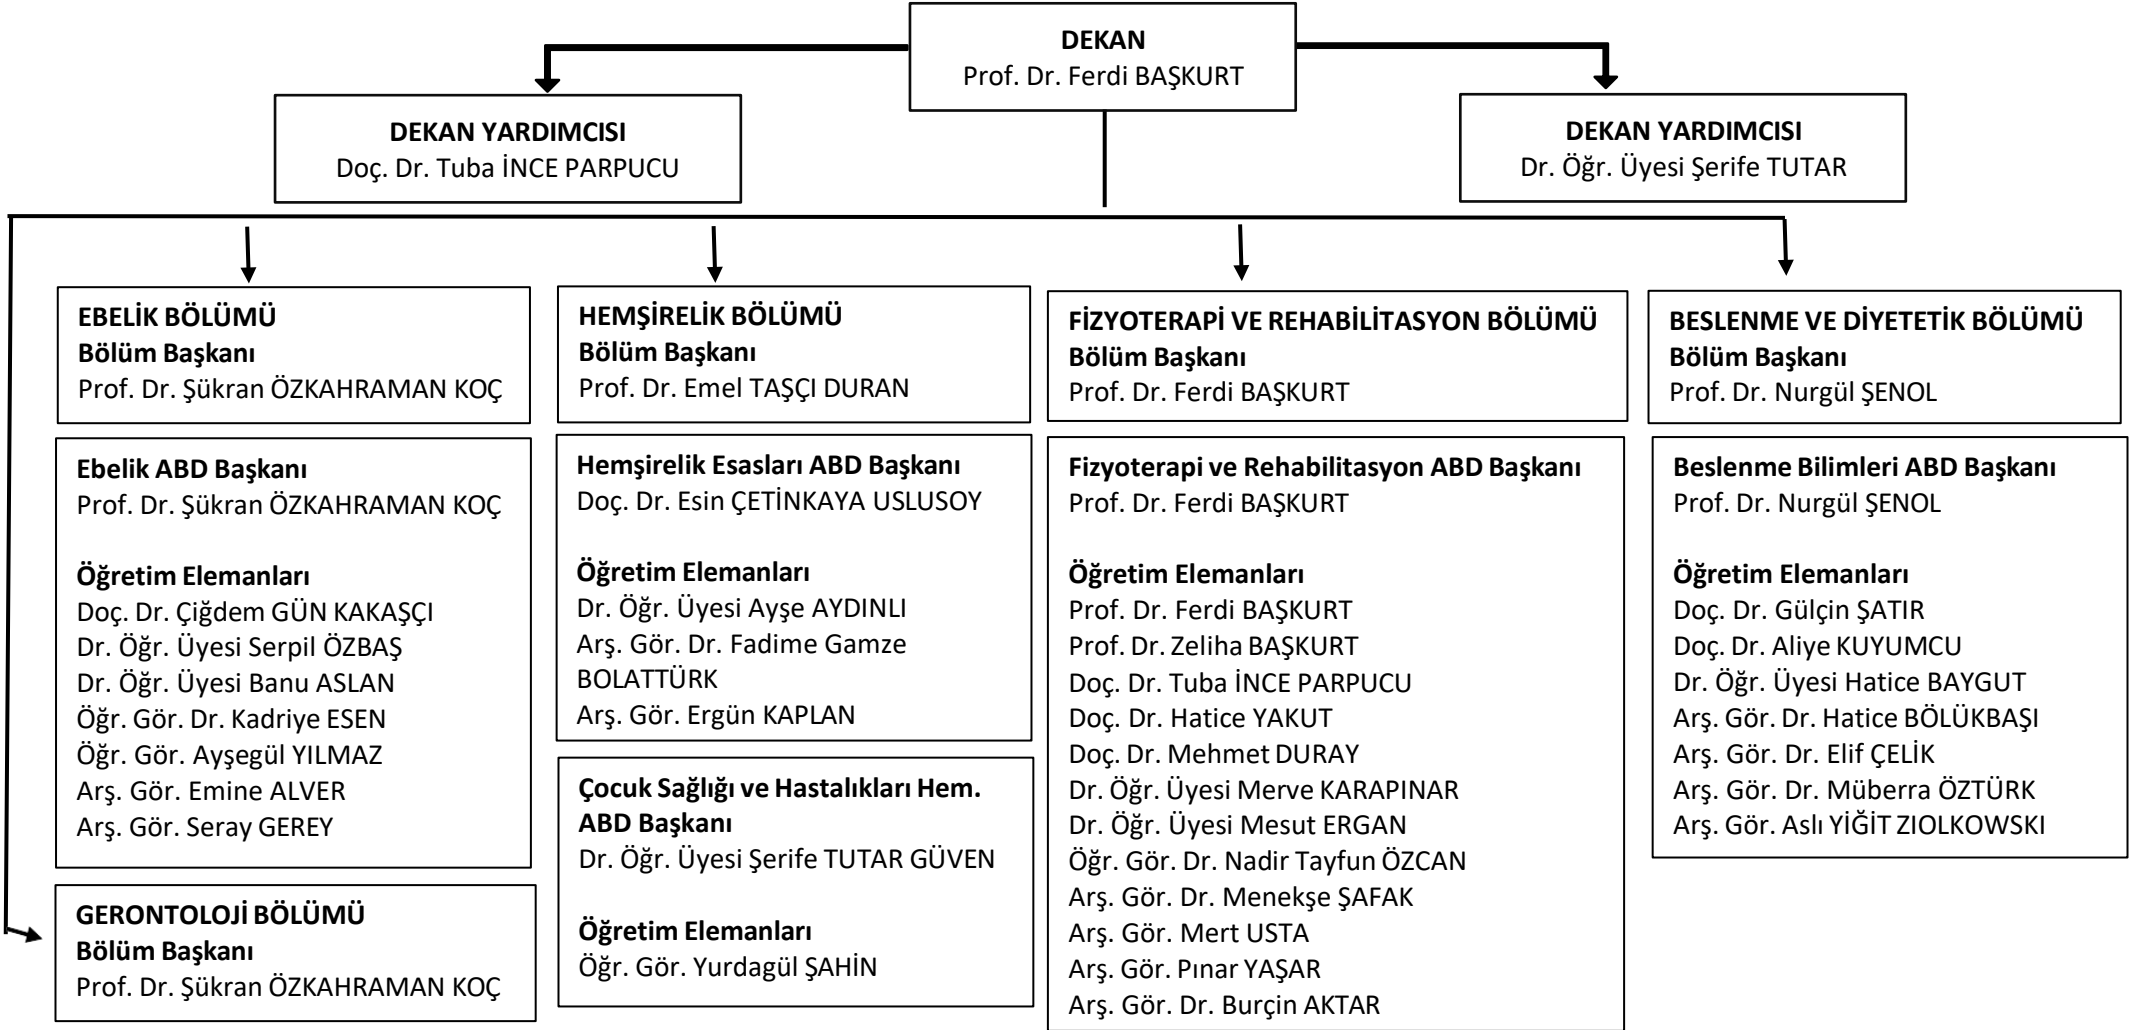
DEKAN
Prof. Dr. Ferdi BAŞKURT

DEKAN YARDIMCISI
Doç. Dr. Tuba İNCE PARPUCU

DEKAN YARDIMCISI
Dr. Öğr. Üyesi Şerife TUTAR

EBELİK BÖLÜMÜ
Bölüm Başkanı
Prof. Dr. Şükran ÖZKAHRAMAN KOÇ

Ebelik ABD Başkanı
Prof. Dr. Şükran ÖZKAHRAMAN KOÇ

Öğretim Elemanları
Doç. Dr. Çiğdem GÜN KAKAŞÇI
Dr. Öğr. Üyesi Serpil ÖZBAŞ
Dr. Öğr. Üyesi Banu ASLAN
Öğr. Gör. Dr. Kadriye ESEN
Öğr. Gör. Ayşegül YILMAZ
Arş. Gör. Emine ALVER
Arş. Gör. Seray GEREY

GERONTOLOJİ BÖLÜMÜ
Bölüm Başkanı
Prof. Dr. Şükran ÖZKAHRAMAN KOÇ

HEMŞİRELİK BÖLÜMÜ
Bölüm Başkanı
Prof. Dr. Emel TAŞÇI DURAN

Hemşirelik Esasları ABD Başkanı
Doç. Dr. Esin ÇETİNKAYA USLUSOY

Öğretim Elemanları
Dr. Öğr. Üyesi Ayşe AYDINLI
Arş. Gör. Dr. Fadime Gamze BOLATTÜRK
Arş. Gör. Ergün KAPLAN

Çocuk Sağlığı ve Hastalıkları Hem. ABD Başkanı
Dr. Öğr. Üyesi Şerife TUTAR GÜVEN

Öğretim Elemanları
Öğr. Gör. Yurdagül ŞAHİN

FİZYOTERAPİ VE REHABİLİTASYON BÖLÜMÜ
Bölüm Başkanı
Prof. Dr. Ferdi BAŞKURT

Fizyoterapi ve Rehabilitasyon ABD Başkanı
Prof. Dr. Ferdi BAŞKURT

Öğretim Elemanları
Prof. Dr. Ferdi BAŞKURT
Prof. Dr. Zeliha BAŞKURT
Doç. Dr. Tuba İNCE PARPUCU
Doç. Dr. Hatice YAKUT
Doç. Dr. Mehmet DURAY
Dr. Öğr. Üyesi Merve KARAPINAR
Dr. Öğr. Üyesi Mesut ERGAN
Öğr. Gör. Dr. Nadir Tayfun ÖZCAN
Arş. Gör. Dr. Menekşe ŞAFAK
Arş. Gör. Mert USTA
Arş. Gör. Pınar YAŞAR
Arş. Gör. Dr. Burçin AKTAR

BESLENME VE DİYETETİK BÖLÜMÜ
Bölüm Başkanı
Prof. Dr. Nurgül ŞENOL

Beslenme Bilimleri ABD Başkanı
Prof. Dr. Nurgül ŞENOL

Öğretim Elemanları
Doç. Dr. Gülçin ŞATIR
Doç. Dr. Aliye KUYUMCU
Dr. Öğr. Üyesi Hatice BAYGUT
Arş. Gör. Dr. Hatice BÖLÜKBAŞI
Arş. Gör. Dr. Elif ÇELİK
Arş. Gör. Dr. Müberra ÖZTÜRK
Arş. Gör. Aslı YİĞİT ZIOLKOWSKI